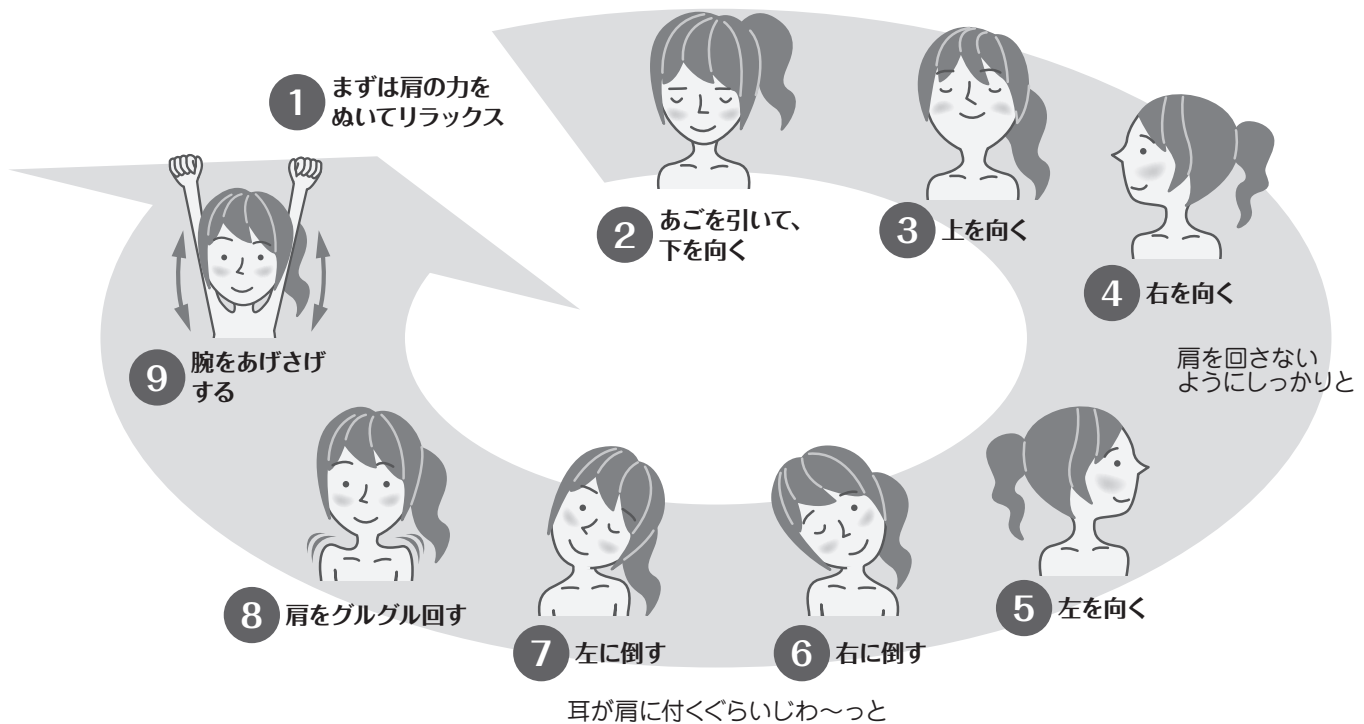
1 まずは肩の力をぬいてリラックス

2 あごを引いて、下を向く

3 上を向く

4 右を向く

肩を回さないようにしっかりと

5 左を向く

6 右に倒す

7 左に倒す

耳が肩に付くぐらいじわ〜っと

8 肩をグルグル回す

9 腕をあげさげする